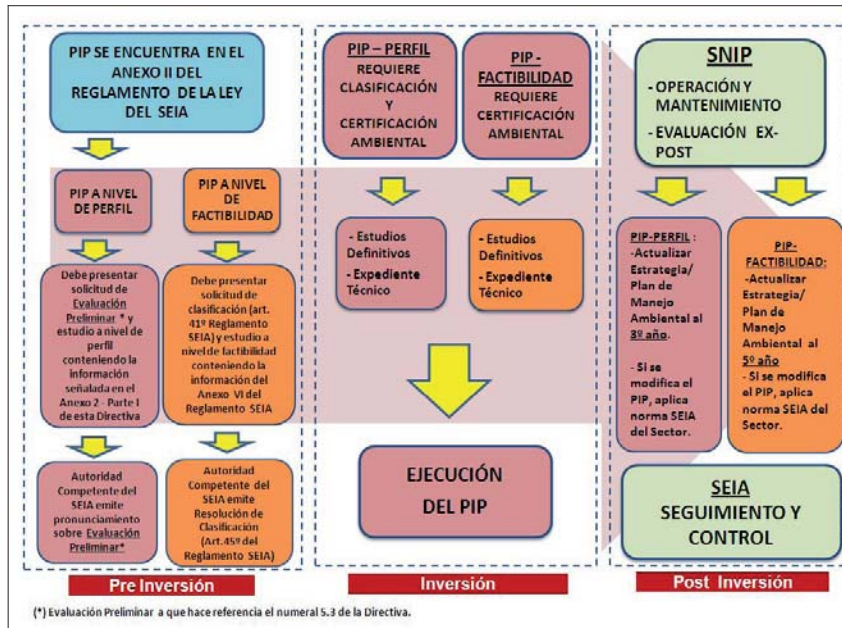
PIP SE ENCUENTRA EN EL ANEXO II DEL REGLAMENTO DE LA LEY DEL SEIA

PIP A NIVEL DE PERFIL

PIP A NIVEL DE FACTIBILIDAD

Debe presentar solicitud de Evaluación Preliminar * y estudio a nivel de perfil conteniendo la información señalada en el Anexo 2 - Parte I de esta Directiva

Debe presentar solicitud de clasificación (art. 41º Reglamento SEIA) y estudio a nivel de factibilidad conteniendo la información del Anexo VI del Reglamento SEIA

Autoridad Competente del SEIA emite pronunciamiento sobre Evaluación Preliminar*

Autoridad Competente del SEIA emite Resolución de Clasificación (Art.45º del Reglamento SEIA)

Pre Inversión

PIP – PERFIL REQUIERE CLASIFICACIÓN Y CERTIFICACIÓN AMBIENTAL

PIP - FACTIBILIDAD REQUIERE CERTIFICACIÓN AMBIENTAL

- Estudios Definitivos
- Expediente Técnico

- Estudios Definitivos
- Expediente Técnico

EJECUCIÓN DEL PIP

Inversión

SNIP
- OPERACIÓN Y MANTENIMIENTO
- EVALUACIÓN EX-POST

PIP-PERFIL :
-Actualizar Estrategia/ Plan de Manejo Ambiental al 3º año.

- Si se modifica el PIP, aplica norma SEIA del Sector.

PIP-FACTIBILIDAD:
-Actualizar Estrategia/ Plan de Manejo Ambiental al 5º año
- Si se modifica el PIP, aplica norma SEIA del Sector.

SEIA SEGUIMIENTO Y CONTROL

Post Inversión

(*) Evaluación Preliminar a que hace referencia el numeral 5.3 de la Directiva.